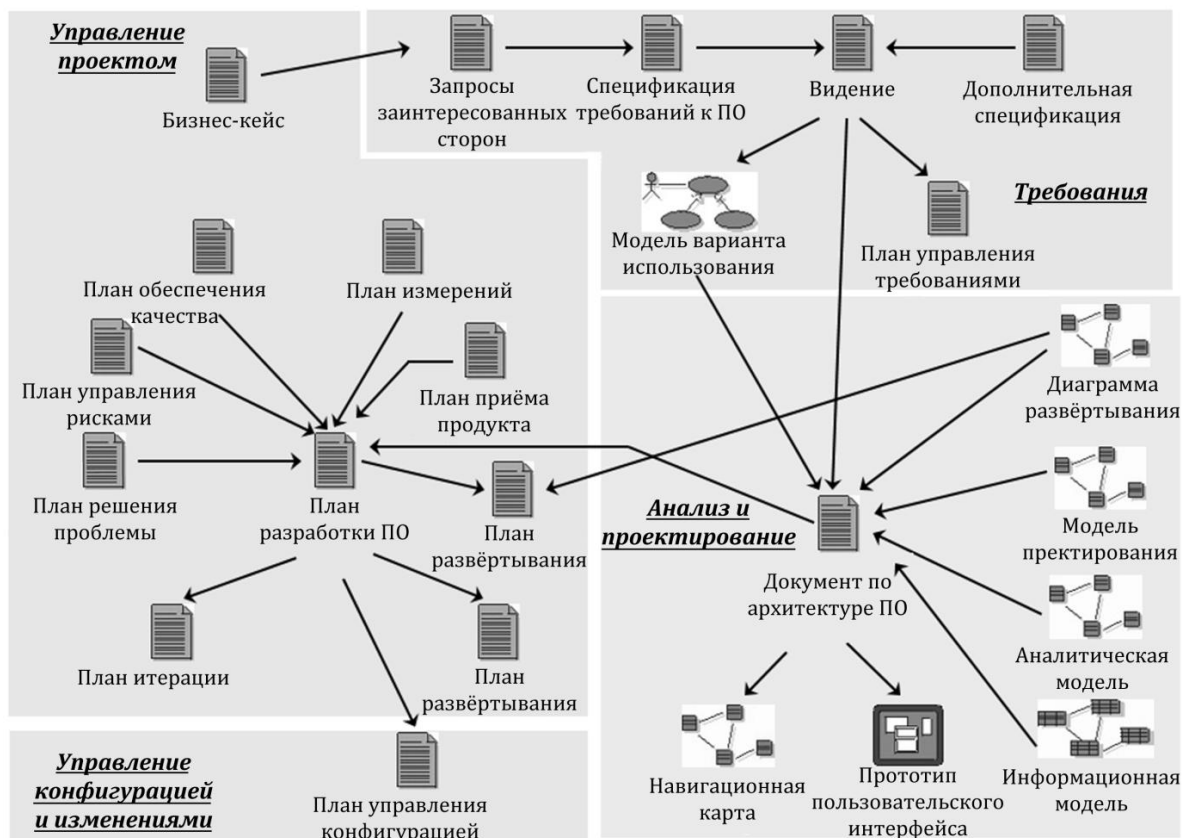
Управление проектом

Бизнес-кейс

Запросы заинтересованных сторон

Спецификация требований к ПО

Видение

Дополнительная спецификация

Модель варианта использования

План управления требованиями

Требования

План обеспечения качества

План измерений

План управления рисками

План приёма продукта

План решения проблемы

План разработки ПО

План развёртывания

Диаграмма развёртывания

Анализ и проектирование

Документ по архитектуре ПО

Модель пректирования

Аналитическая модель

План итерации

План развёртывания

Управление конфигурацией и изменениями

План управления конфигурацией

Навигационная карта

Прототип пользовательского интерфейса

Информационная модель